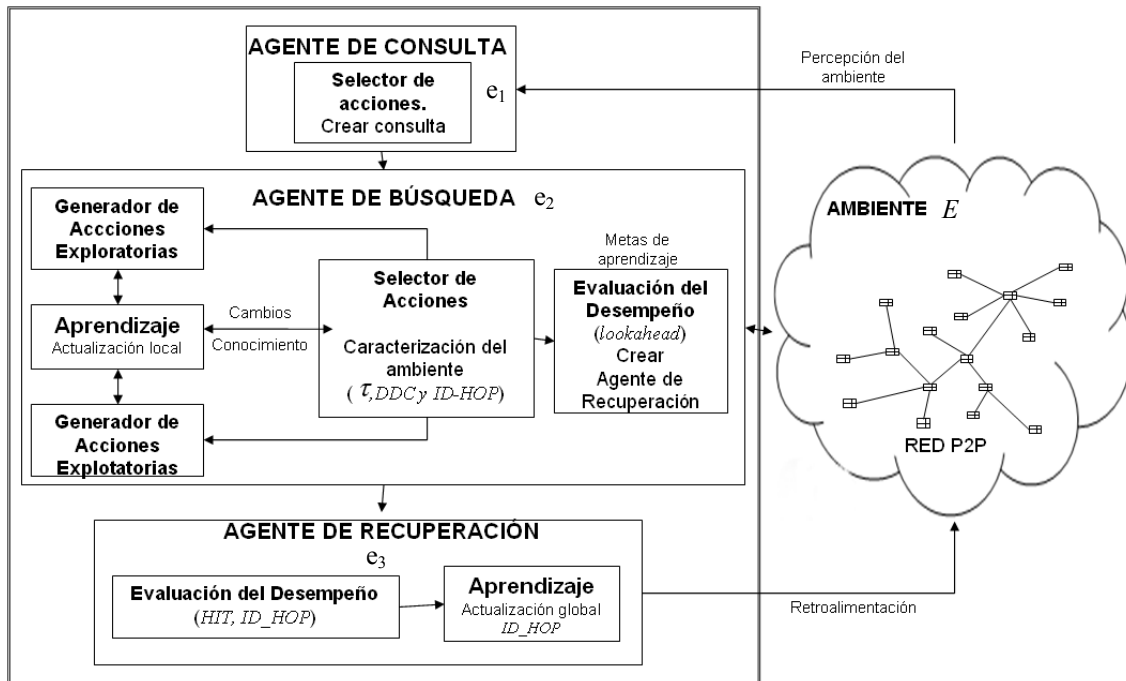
AGENTE DE CONSULTA

Selector de acciones. Crear consulta

$e_1$

Percepción del ambiente

AGENTE DE BÚSQUEDA $e_2$

Generador de Accciones Exploratorias

Aprendizaje
Actualización local

Generador de Acciones Explotatorias

Cambios

Conocimiento

Selector de Acciones

Caracterización del ambiente
( $\tau$, DDC y ID-HOP)

Metas de aprendizaje

Evaluación del Desempeño
(lookahead)
Crear Agente de Recuperación

AMBIENTE $E$

RED P2P

AGENTE DE RECUPERACIÓN
$e_3$

Evaluación del Desempeño
(HIT, ID_HOP)

Aprendizaje
Actualización global
ID_HOP

Retroalimentación